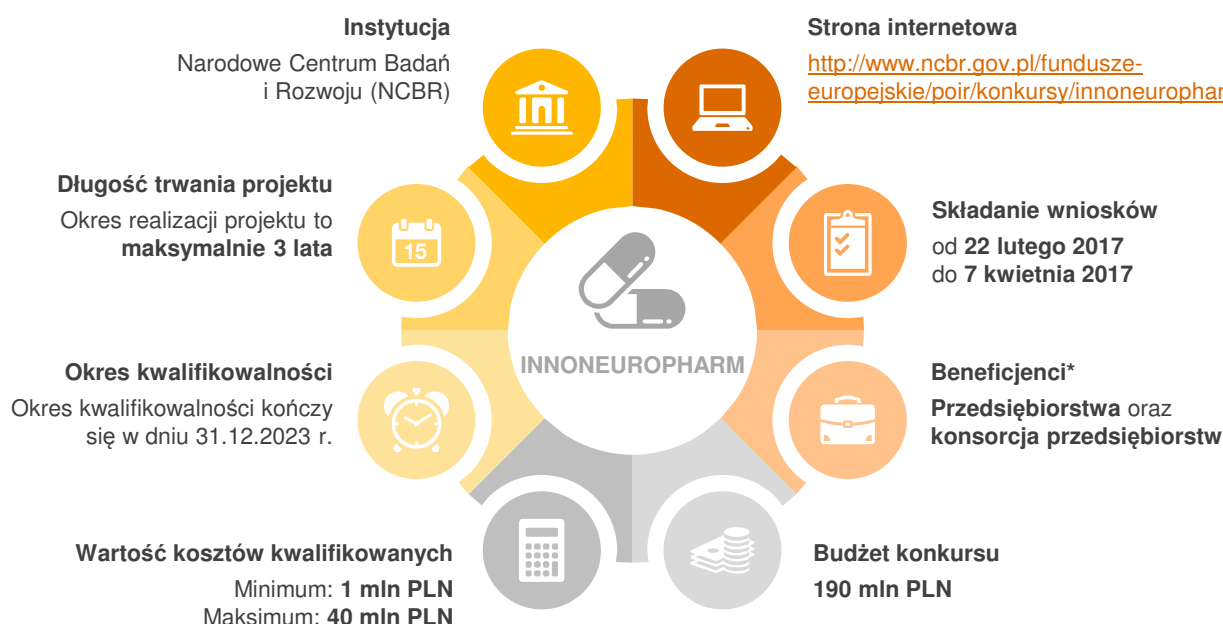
Instytucja

Narodowe Centrum Badań i Rozwoju (NCBR)

Strona internetowa

http://www.ncbr.gov.pl/fundusze-europejskie/poir/konkursy/innoneurophar

Długość trwania projektu

Okres realizacji projektu to **maksymalnie 3 lata**

15

Składanie wniosków

od **22 lutego 2017** do **7 kwietnia 2017**

INNONEUROPHARM

Okres kwalifikowalności

Okres kwalifikowalności kończy się w dniu 31.12.2023 r.

Beneficjenci*

**Przedsiębiorstwa** oraz **konsorcja przedsiębiorstw**

Wartość kosztów kwalifikowanych

Minimum: **1 mln PLN**
Maksimum: **40 mln PLN**

Budżet konkursu

**190 mln PLN**